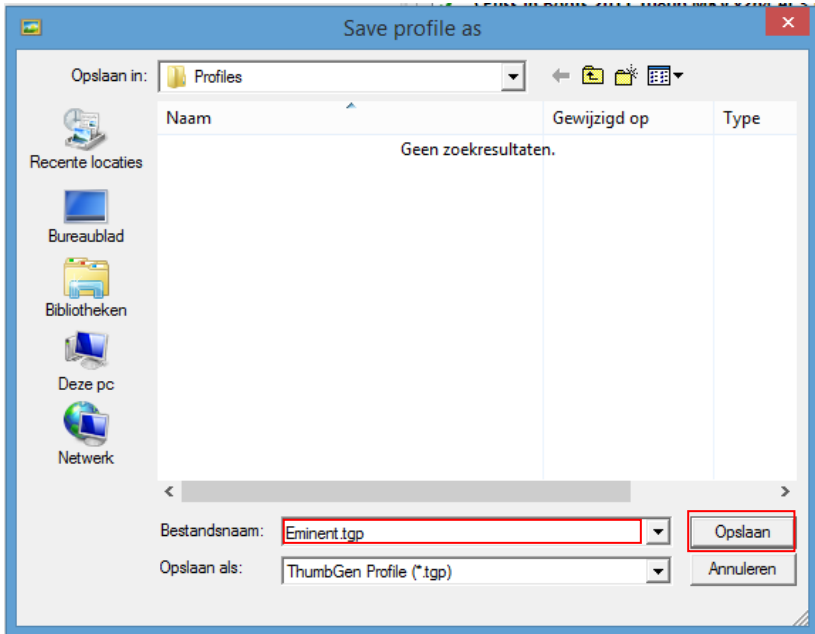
Save profile as

Opslaan in: Profiles

Recente locaties

Bureaublad

Bibliotheken

Deze pc

Netwerk

| Naam | Gewijzigd op | Type |
|---|---|---|
| Geen zoekresultaten. | | |

Bestandsnaam: Eminent.tgp

Opslaan als: ThumbGen Profile (*.tgp)

Opslaan

Annuleren